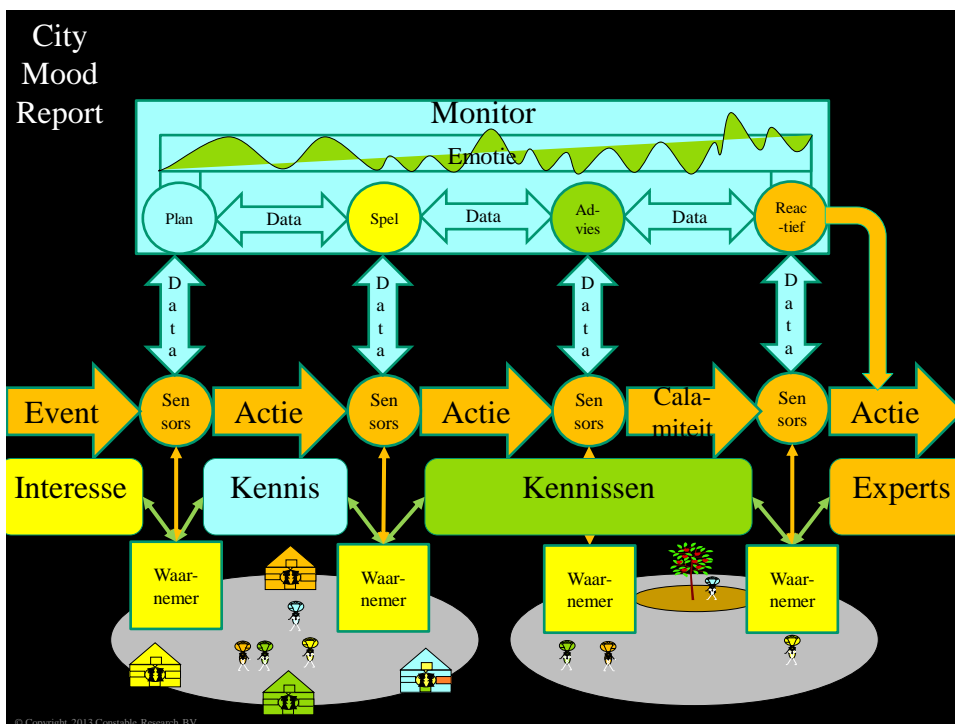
City Mood Report

Monitor

Emotie

Plan

Data

Spel

Data

Ad-vies

Data

Reac-tief

Data

Data

Data

Data

Event

Sensors

Actie

Sensors

Actie

Sensors

Calamiteit

Sensors

Actie

Interesse

Kennis

Kennissen

Experts

Waarnemer

Waarnemer

Waarnemer

Waarnemer

© Copyright 2013 Constable Research BV